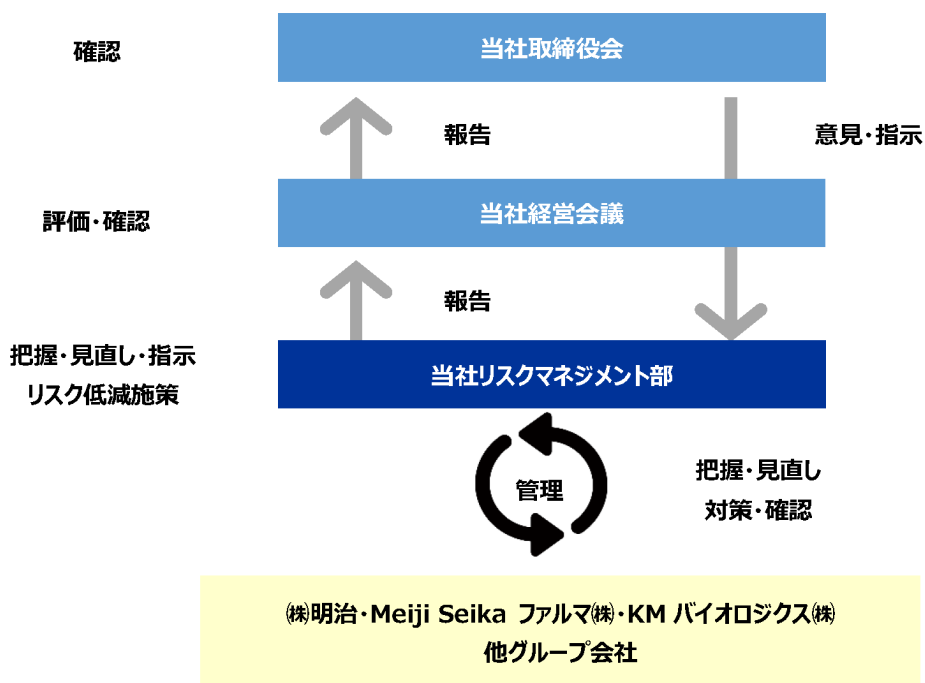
確認

当社取締役会

報告

意見・指示

評価・確認

当社経営会議

報告

把握・見直し・指示
リスク低減施策

当社リスクマネジメント部

管理

把握・見直し
対策・確認

㈱明治・Meiji Seika ファルマ㈱・KM バイオロジクス㈱
他グループ会社